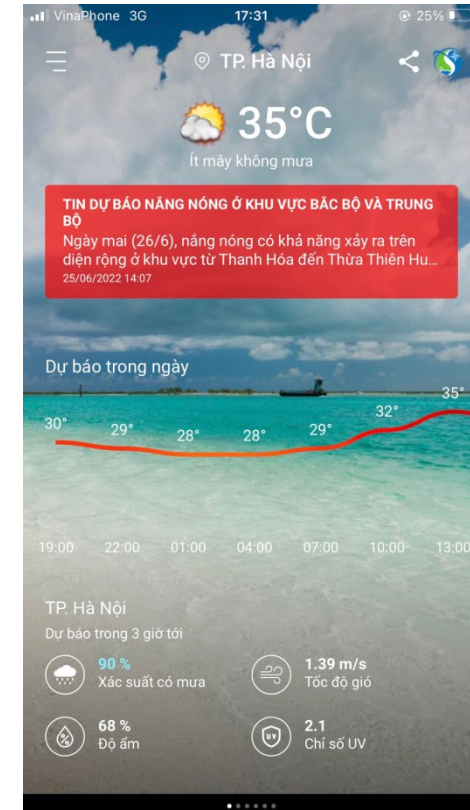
VinaPhone 3G 17:31 25%

TP. Hà Nội

35°C

Ít mây không mưa

TIN DỰ BÁO NẮNG NÓNG Ở KHU VỰC BẮC BỘ VÀ TRUNG BỘ
Ngày mai (26/6), nắng nóng có khả năng xảy ra trên diện rộng ở khu vực từ Thanh Hóa đến Thừa Thiên Hu...
25/06/2022 14:07

Dự báo trong ngày

30° 29° 28° 28° 29° 32° 35°

19:00 22:00 01:00 04:00 07:00 10:00 13:00

TP. Hà Nội
Dự báo trong 3 giờ tới

90 %
Xác suất có mưa

1.39 m/s
Tốc độ gió

68 %
Độ ẩm

2.1
Chỉ số UV